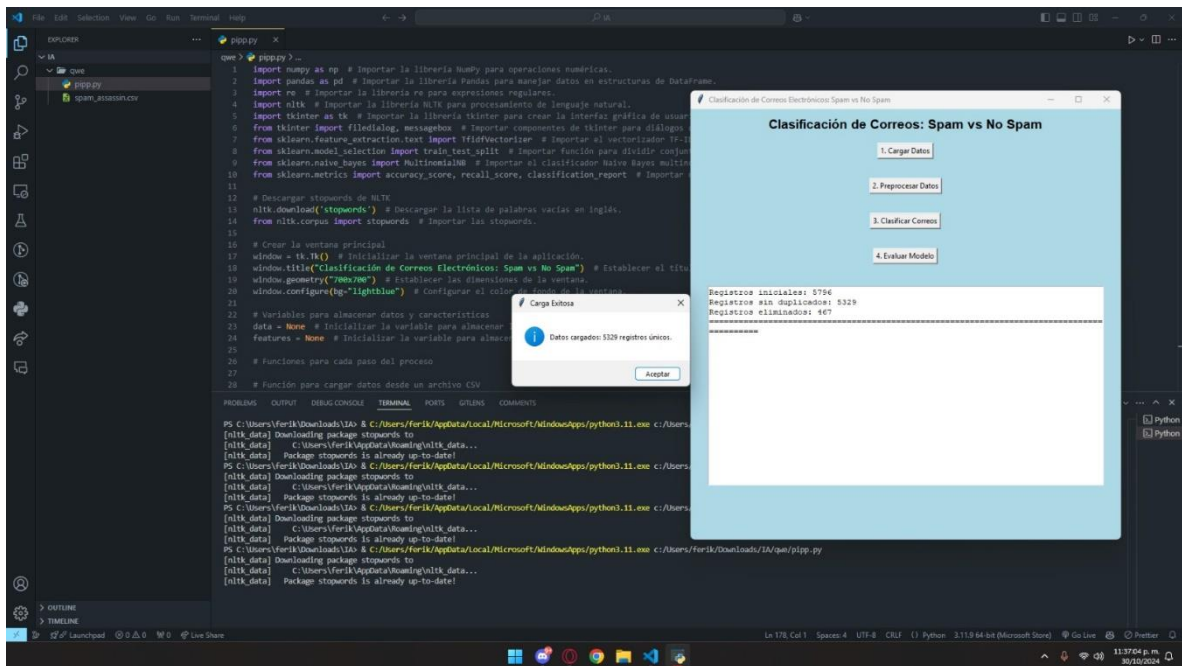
File Edit Selection View Go Run Terminal Help
IA

EXPLORER
IA
qwe
pipp.py
spam_assassin.csv

pipp.py ×
qwe > pipp.py > ...
1 import numpy as np # Importar la librería NumPy para operaciones numéricas.
2 import pandas as pd # Importar la librería Pandas para manejar datos en estructuras de DataFrame.
3 import re # Importar la librería re para expresiones regulares.
4 import nltk # Importar la librería NLTK para procesamiento de lenguaje natural.
5 import tkinter as tk # Importar la librería tkinter para crear la interfaz gráfica de usuar
6 from tkinter import filedialog, messagebox # Importar componentes de tkinter para diálogos
7 from sklearn.feature_extraction.text import TfidfVectorizer # Importar el vectorizador TF-I
8 from sklearn.model_selection import train_test_split # Importar función para dividir conjun
9 from sklearn.naive_bayes import MultinomialNB # Importar el clasificador Naive Bayes multin
10 from sklearn.metrics import accuracy_score, recall_score, classification_report # Importar
11
12 # Descargar stopwords de NLTK
13 nltk.download('stopwords') # Descargar la lista de palabras vacías en inglés.
14 from nltk.corpus import stopwords # Importar las stopwords.
15
16 # Crear la ventana principal
17 window = tk.Tk() # Inicializar la ventana principal de la aplicación.
18 window.title("Clasificación de Correos Electrónicos: Spam vs No Spam") # Establecer el títu
19 window.geometry("700x700") # Establecer las dimensiones de la ventana.
20 window.configure(bg="lightblue") # Configurar el color de fondo de la ventana.
21
22 # Variables para almacenar datos y características
23 data = None # Inicializar la variable para almacenar
24 features = None # Inicializar la variable para almacen
25
26 # Funciones para cada paso del proceso
27
28 # Función para cargar datos desde un archivo CSV

Clasificación de Correos Electrónicos: Spam vs No Spam
Clasificación de Correos: Spam vs No Spam
1. Cargar Datos
2. Preprocesar Datos
3. Clasificar Correos
4. Evaluar Modelo
Registros iniciales: 5796
Registros sin duplicados: 5329
Registros eliminados: 467
==========

Carga Exitosa
Datos cargados: 5329 registros únicos.
Aceptar

PROBLEMS OUTPUT DEBUG CONSOLE TERMINAL PORTS GITLENS COMMENTS
PS C:\Users\ferik\Downloads\IA> & C:/Users/ferik/AppData/Local/Microsoft/WindowsApps/python3.11.exe c:/Users/
[nltk_data] Downloading package stopwords to
[nltk_data]     C:\Users\ferik\AppData\Roaming\nltk_data...
[nltk_data]   Package stopwords is already up-to-date!
PS C:\Users\ferik\Downloads\IA> & C:/Users/ferik/AppData/Local/Microsoft/WindowsApps/python3.11.exe c:/Users/
[nltk_data] Downloading package stopwords to
[nltk_data]     C:\Users\ferik\AppData\Roaming\nltk_data...
[nltk_data]   Package stopwords is already up-to-date!
PS C:\Users\ferik\Downloads\IA> & C:/Users/ferik/AppData/Local/Microsoft/WindowsApps/python3.11.exe c:/Users/
[nltk_data] Downloading package stopwords to
[nltk_data]     C:\Users\ferik\AppData\Roaming\nltk_data...
[nltk_data]   Package stopwords is already up-to-date!
PS C:\Users\ferik\Downloads\IA> & C:/Users/ferik/AppData/Local/Microsoft/WindowsApps/python3.11.exe c:/Users/ferik/Downloads/IA/qwe/pipp.py
[nltk_data] Downloading package stopwords to
[nltk_data]     C:\Users\ferik\AppData\Roaming\nltk_data...
[nltk_data]   Package stopwords is already up-to-date!

Python
Python

OUTLINE
TIMELINE
Launchpad ⊗0 ⚠0 ⓦ0 Live Share
Ln 178, Col 1 Spaces: 4 UTF-8 CRLF {} Python 3.11.9 64-bit (Microsoft Store) Go Live Prettier
11:37:04 p. m.
30/10/2024